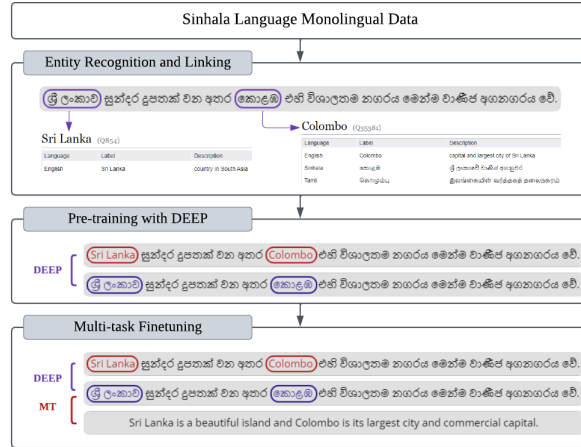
Sinhala Language Monolingual Data

Entity Recognition and Linking

ශ්‍රී ලංකාව සුන්දර දූපතක් වන අතර කොළඹ එහි විශාලතම නගරය මෙන්ම වාණිජ අගනගරය වේ.

Sri Lanka (Q854)

| Language | Label | Description |
|---|---|---|
| English | Sri Lanka | country in South Asia |

Colombo (Q35381)

| Language | Label | Description |
|---|---|---|
| English | Colombo | capital and largest city of Sri Lanka |
| Sinhala | කොළඹ | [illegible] |
| Tamil | கொழும்பு | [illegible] |

Pre-training with DEEP

DEEP

Sri Lanka සුන්දර දූපතක් වන අතර Colombo එහි විශාලතම නගරය මෙන්ම වාණිජ අගනගරය වේ.

ශ්‍රී ලංකාව සුන්දර දූපතක් වන අතර කොළඹ එහි විශාලතම නගරය මෙන්ම වාණිජ අගනගරය වේ.

Multi-task Finetuning

DEEP

Sri Lanka සුන්දර දූපතක් වන අතර Colombo එහි විශාලතම නගරය මෙන්ම වාණිජ අගනගරය වේ.

MT

ශ්‍රී ලංකාව සුන්දර දූපතක් වන අතර කොළඹ එහි විශාලතම නගරය මෙන්ම වාණිජ අගනගරය වේ.

Sri Lanka is a beautiful island and Colombo is its largest city and commercial capital.